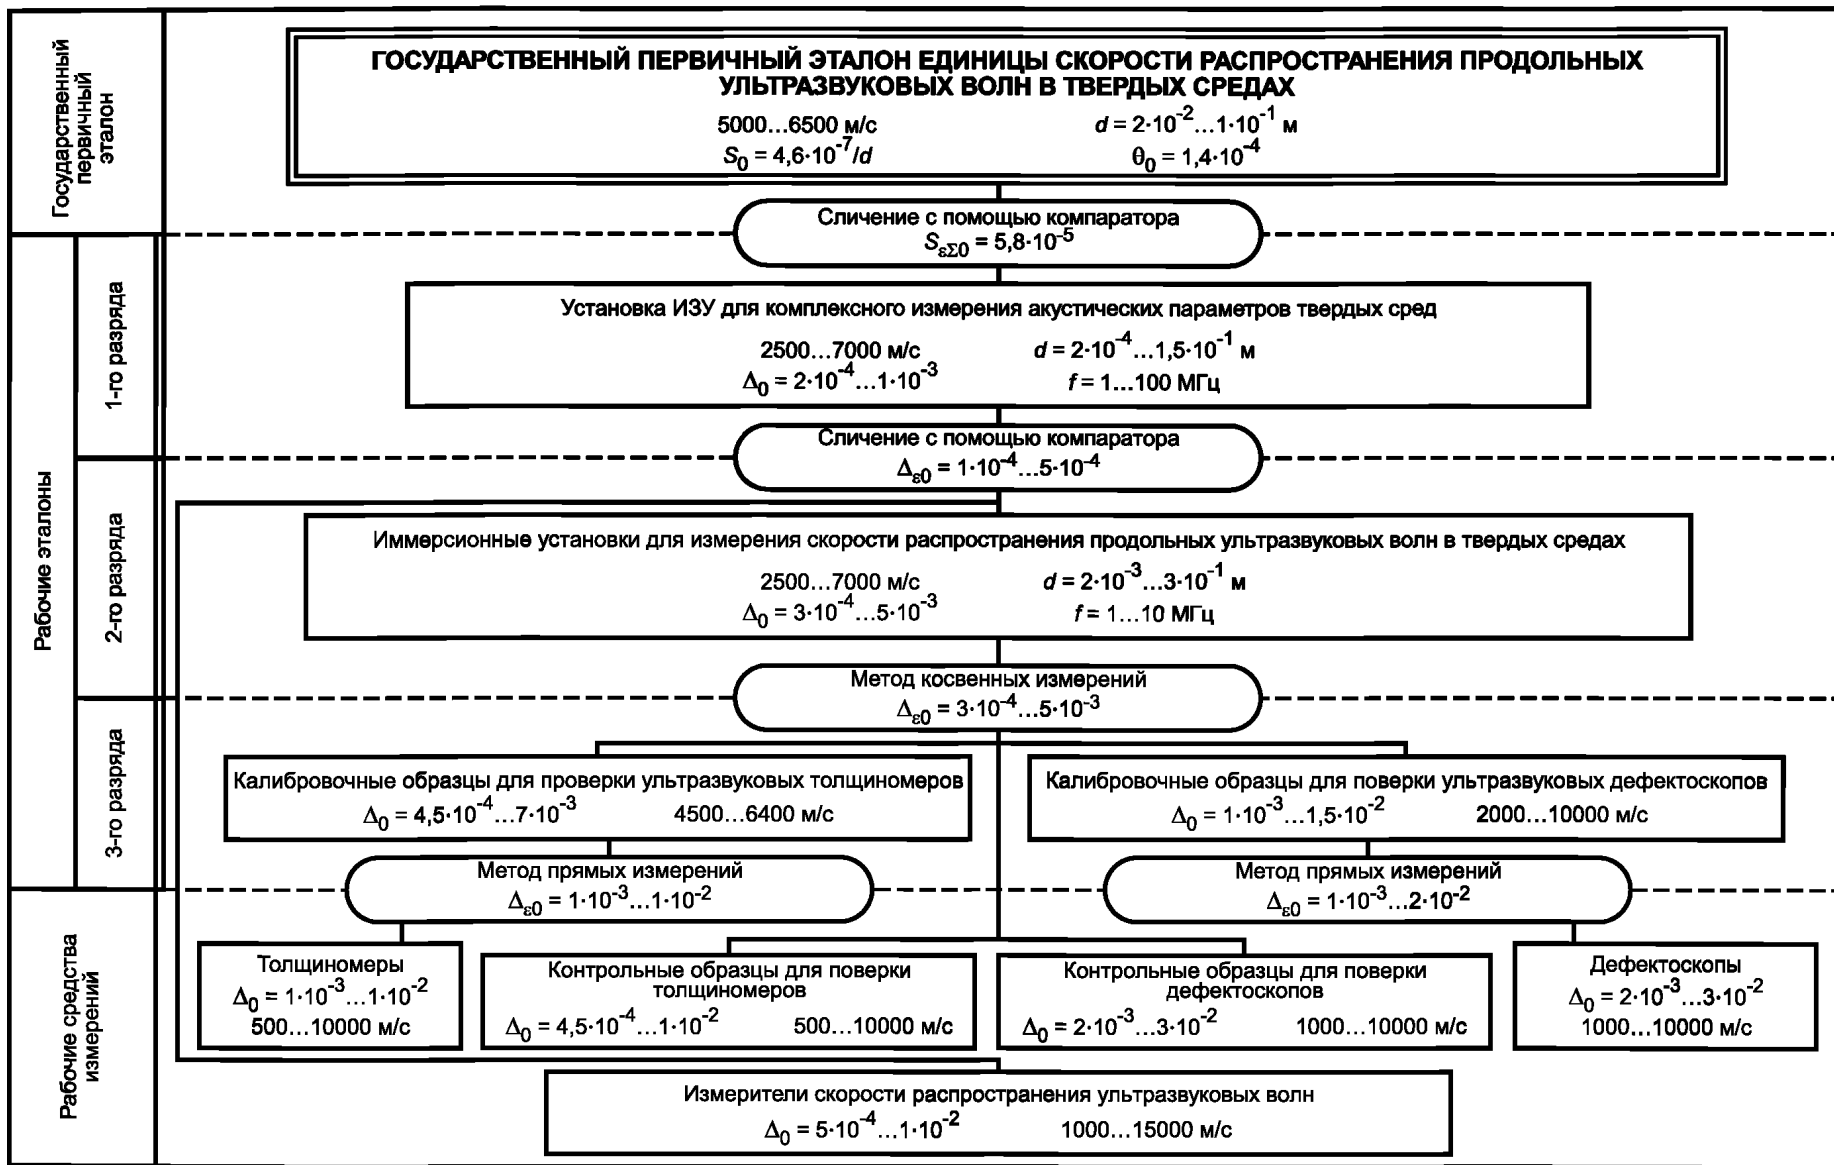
Государственный первичный эталон

ГОСУДАРСТВЕННЫЙ ПЕРВИЧНЫЙ ЭТАЛОН ЕДИНИЦЫ СКОРОСТИ РАСПРОСТРАНЕНИЯ ПРОДОЛЬНЫХ УЛЬТРАЗВУКОВЫХ ВОЛН В ТВЕРДЫХ СРЕДАХ

5000…6500 м/с $d = 2\cdot10^{-2}…1\cdot10^{-1}$ м

$S_0 = 4,6\cdot10^{-7}/d$ $\theta_0 = 1,4\cdot10^{-4}$

Сличение с помощью компаратора
$S_{\varepsilon\Sigma0} = 5,8\cdot10^{-5}$

Рабочие эталоны

1-го разряда

Установка ИЗУ для комплексного измерения акустических параметров твердых сред

2500…7000 м/с $d = 2\cdot10^{-4}…1,5\cdot10^{-1}$ м

$\Delta_0 = 2\cdot10^{-4}…1\cdot10^{-3}$ $f = 1…100$ МГц

Сличение с помощью компаратора
$\Delta_{\varepsilon0} = 1\cdot10^{-4}…5\cdot10^{-4}$

2-го разряда

Иммерсионные установки для измерения скорости распространения продольных ультразвуковых волн в твердых средах

2500…7000 м/с $d = 2\cdot10^{-3}…3\cdot10^{-1}$ м

$\Delta_0 = 3\cdot10^{-4}…5\cdot10^{-3}$ $f = 1…10$ МГц

Метод косвенных измерений
$\Delta_{\varepsilon0} = 3\cdot10^{-4}…5\cdot10^{-3}$

3-го разряда

Калибровочные образцы для проверки ультразвуковых толщиномеров
$\Delta_0 = 4,5\cdot10^{-4}…7\cdot10^{-3}$ 4500…6400 м/с

Калибровочные образцы для поверки ультразвуковых дефектоскопов
$\Delta_0 = 1\cdot10^{-3}…1,5\cdot10^{-2}$ 2000…10000 м/с

Метод прямых измерений
$\Delta_{\varepsilon0} = 1\cdot10^{-3}…1\cdot10^{-2}$

Метод прямых измерений
$\Delta_{\varepsilon0} = 1\cdot10^{-3}…2\cdot10^{-2}$

Рабочие средства измерений

Толщиномеры
$\Delta_0 = 1\cdot10^{-3}…1\cdot10^{-2}$
500…10000 м/с

Контрольные образцы для поверки толщиномеров
$\Delta_0 = 4,5\cdot10^{-4}…1\cdot10^{-2}$ 500…10000 м/с

Контрольные образцы для поверки дефектоскопов
$\Delta_0 = 2\cdot10^{-3}…3\cdot10^{-2}$ 1000…10000 м/с

Дефектоскопы
$\Delta_0 = 2\cdot10^{-3}…3\cdot10^{-2}$
1000…10000 м/с

Измерители скорости распространения ультразвуковых волн
$\Delta_0 = 5\cdot10^{-4}…1\cdot10^{-2}$ 1000…15000 м/с